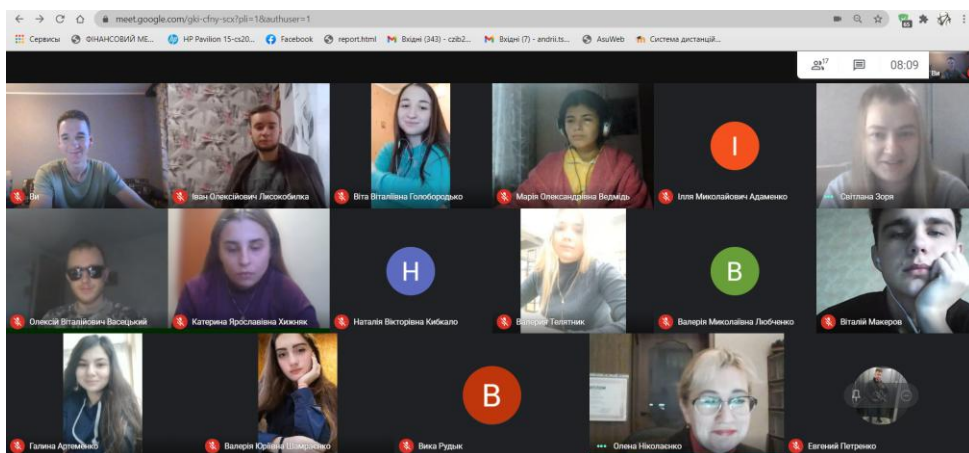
meet.google.com/gki-cfny-scx?pli=1&authuser=1

Сервисы ФІНАНСОВИЙ МЕ... HP Pavilion 15-cs20... Facebook report.html Вхідні (343) - czib2... Вхідні (7) - andrii.ts... AsuWeb Система дистанцій...

17 08:09 Ви

Ви
Іван Олексійович Лисокобилка
Віта Віталіївна Голобородько
Марія Олександрівна Ведмідь
I
Ілля Миколайович Адаменко
Світлана Зоря
Олексій Віталійович Васецький
Катерина Ярославівна Хижняк
H
Наталія Вікторівна Кибкало
Валерія Телятник
B
Валерія Миколаївна Любченко
Віталій Макеров
Галина Артеменко
Валерія Юріївна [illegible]
B
Вика Рудык
Олена Ніколаєнко
Евгений Петренко